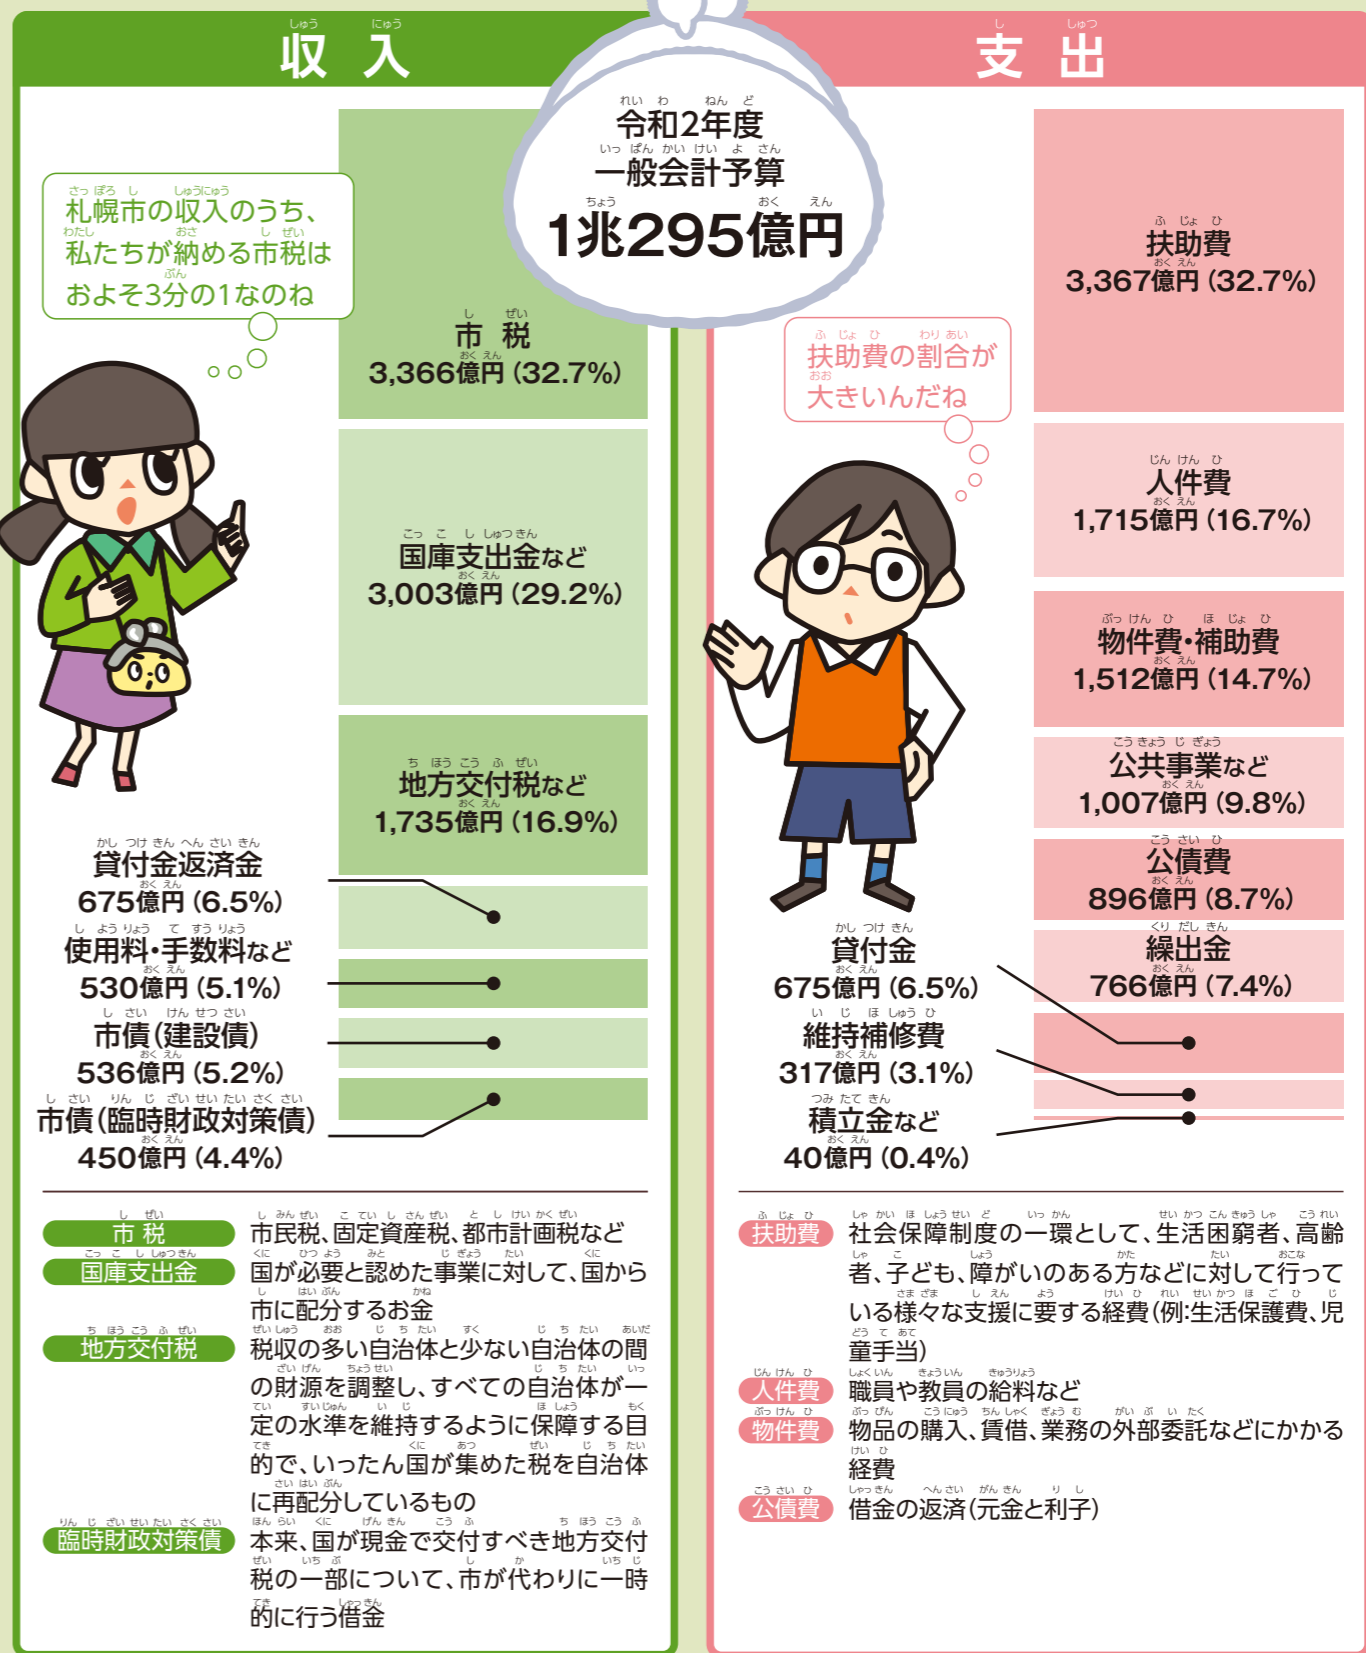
収入

支出

令和2年度
一般会計予算
1兆295億円

札幌市の収入のうち、私たちが納める市税はおよそ3分の1なのね

市税
3,366億円 (32.7%)

国庫支出金など
3,003億円 (29.2%)

地方交付税など
1,735億円 (16.9%)

貸付金返済金
675億円 (6.5%)

使用料・手数料など
530億円 (5.1%)

市債(建設債)
536億円 (5.2%)

市債(臨時財政対策債)
450億円 (4.4%)

扶助費
3,367億円 (32.7%)

扶助費の割合が大きいんだね

人件費
1,715億円 (16.7%)

物件費・補助費
1,512億円 (14.7%)

公共事業など
1,007億円 (9.8%)

公債費
896億円 (8.7%)

繰出金
766億円 (7.4%)

貸付金
675億円 (6.5%)

維持補修費
317億円 (3.1%)

積立金など
40億円 (0.4%)

市税 市民税、固定資産税、都市計画税など

国庫支出金 国が必要と認めた事業に対して、国から市に配分するお金

地方交付税 税収の多い自治体と少ない自治体の間の財源を調整し、すべての自治体が一定の水準を維持するように保障する目的で、いったん国が集めた税を自治体に再配分しているもの

臨時財政対策債 本来、国が現金で交付すべき地方交付税の一部について、市が代わりに一時的に行う借金

扶助費 社会保障制度の一環として、生活困窮者、高齢者、子ども、障がいのある方などに対して行っている様々な支援に要する経費(例:生活保護費、児童手当)

人件費 職員や教員の給料など

物件費 物品の購入、賃借、業務の外部委託などにかかる経費

公債費 借金の返済(元金と利子)